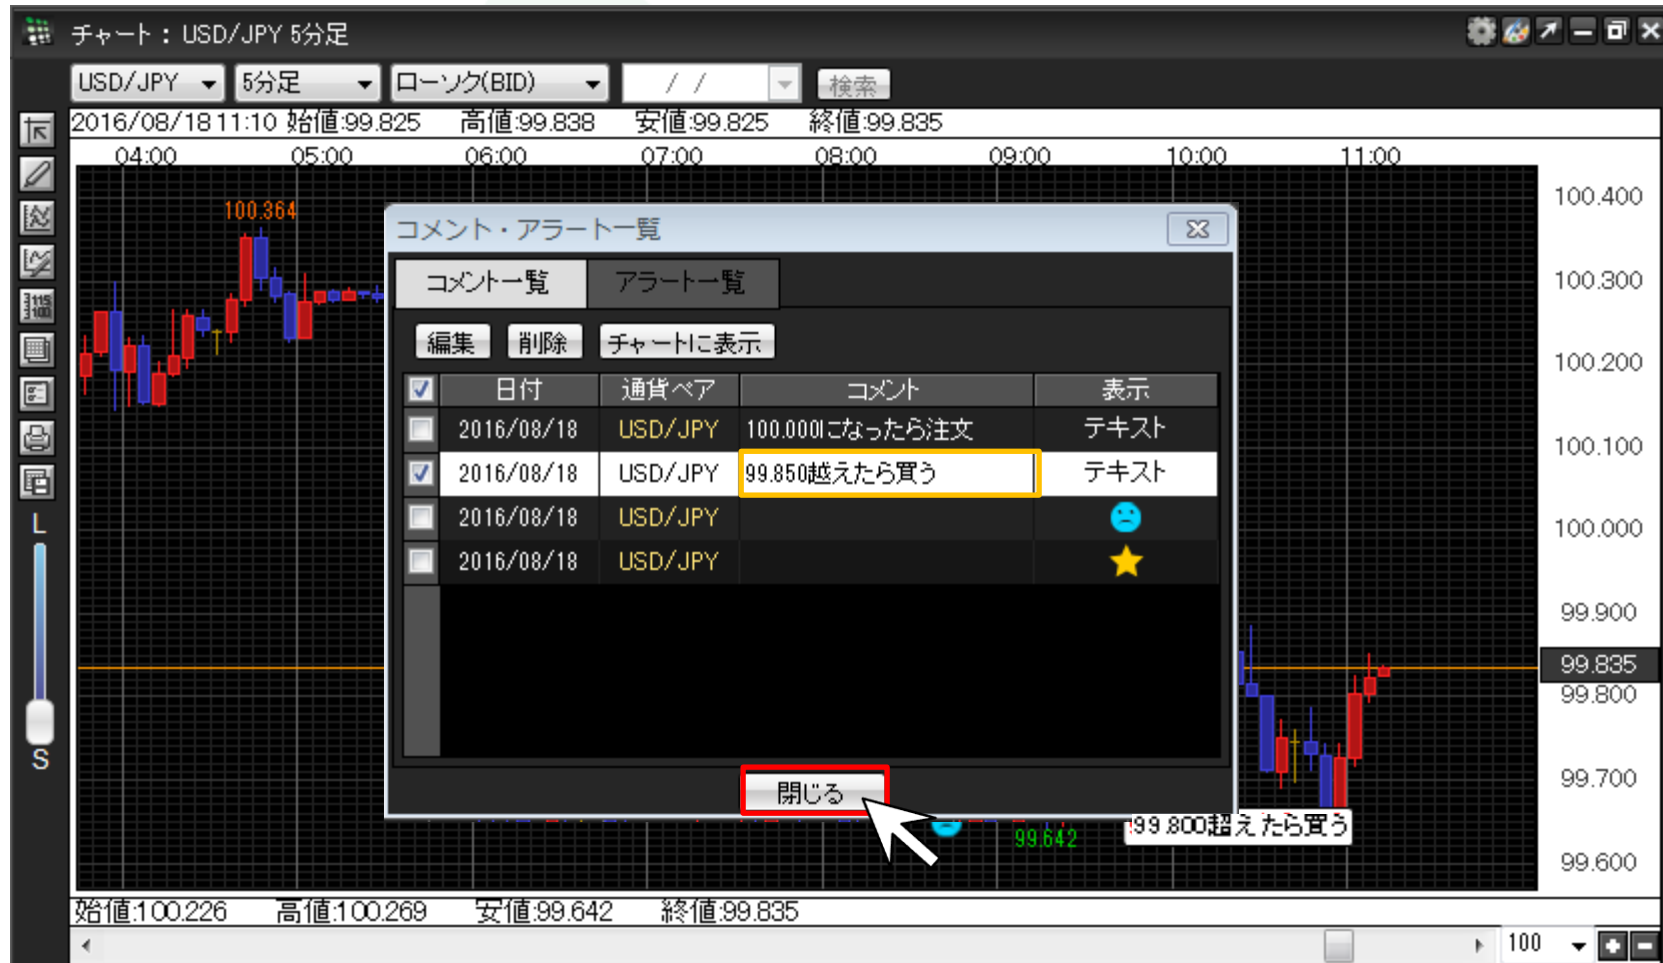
チャート：USD/JPY 5分足

USD/JPY 5分足 ローソク(BID) / / 検索

2016/08/18 11:10 始値99.825 高値99.838 安値99.825 終値99.835

04:00 05:00 06:00 07:00 08:00 09:00 10:00 11:00

100.364

100.400
100.300
100.200
100.100
100.000
99.900
99.835
99.800
99.700
99.600

L
S

コメント・アラート一覧

コメント一覧 アラート一覧

編集 削除 チャートに表示

| | 日付 | 通貨ペア | コメント | 表示 |
|---|---|---|---|---|
| ☑ | 日付 | 通貨ペア | コメント | 表示 |
| ☐ | 2016/08/18 | USD/JPY | 100.000になったら注文 | テキスト |
| ☑ | 2016/08/18 | USD/JPY | 99.850越えたら買う | テキスト |
| ☐ | 2016/08/18 | USD/JPY | | |
| ☐ | 2016/08/18 | USD/JPY | | |

閉じる

99.642
99.800超えたら買う

始値100.226 高値100.269 安値99.642 終値99.835

100